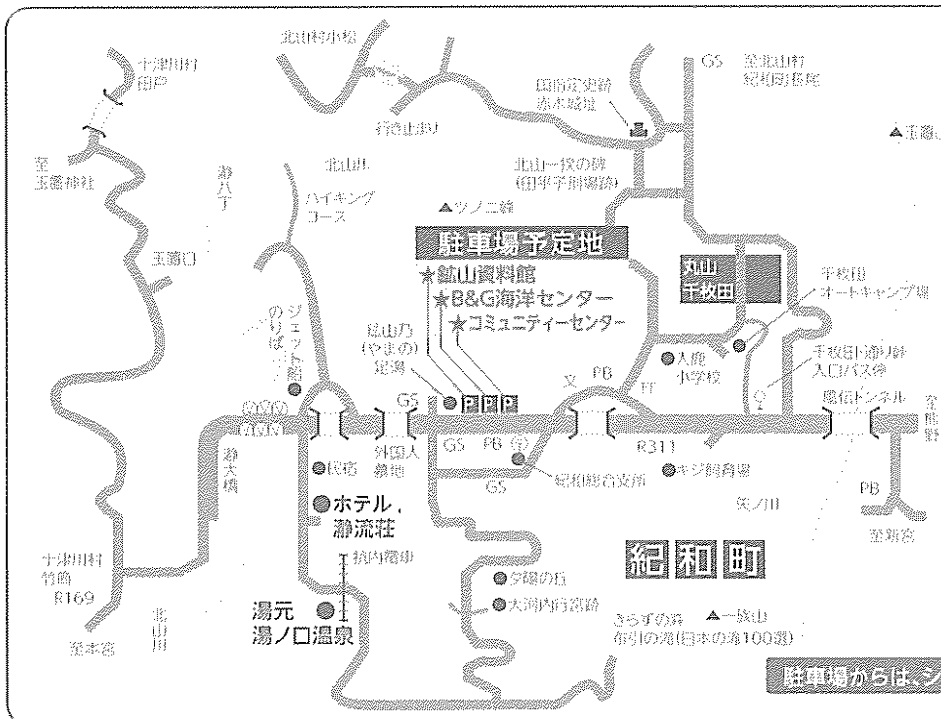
十津川村
田戸

北山村小松

行き止まり

国指定史跡
赤木城址

GS

至北山村
紀和町楊枝

▲三国山

至
玉置神社

静八丁

北山川

ハイキング
コース

北山一揆の碑
(田平子峠刑場跡)

▲ツノ二森

駐車場予定地

玉置口

★鉱山資料館
★B&G海洋センター
★コミュニティーセンター

丸山
千枚田

千枚田
オートキャンプ場

ジェット船
のりば

鉱山乃
(やまの)
湯

●入鹿
小学校

千枚田・通り峠
入口バス停

GS

P P P

文

PB

FF

風伝トンネル

至
熊野

瀞大橋

●民宿

外国人
墓地

GS

PB

〒

●紀和総合支所

R311

●キジ飼育場

●ホテル
瀞流荘

矢ノ川

PB

湯元
湯ノ口温泉

坑内電車

紀和町

至新宮

十津川村
竹筒
R169

北山川

●夕陽の丘

●大河内古窯跡

さらずの森
布引の滝(日本の滝100選)

▲一族山

至本宮

駐車場からは、シ